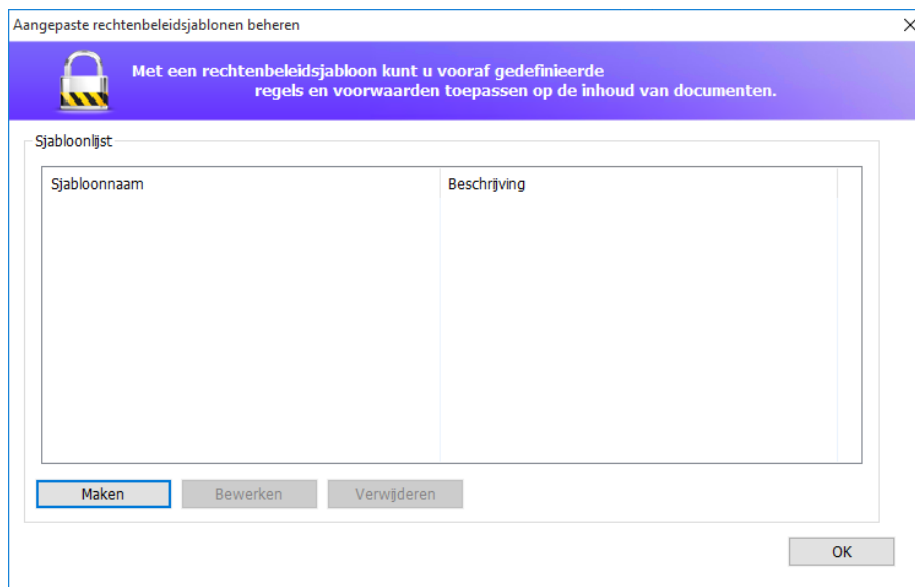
Aangepaste rechtenbeleidsjablonen beheren

×

Met een rechtenbeleidsjabloon kunt u vooraf gedefinieerde regels en voorwaarden toepassen op de inhoud van documenten.

Sjabloonlijst

| Sjabloonnaam | Beschrijving |
|---|---|

Maken

Bewerken

Verwijderen

OK